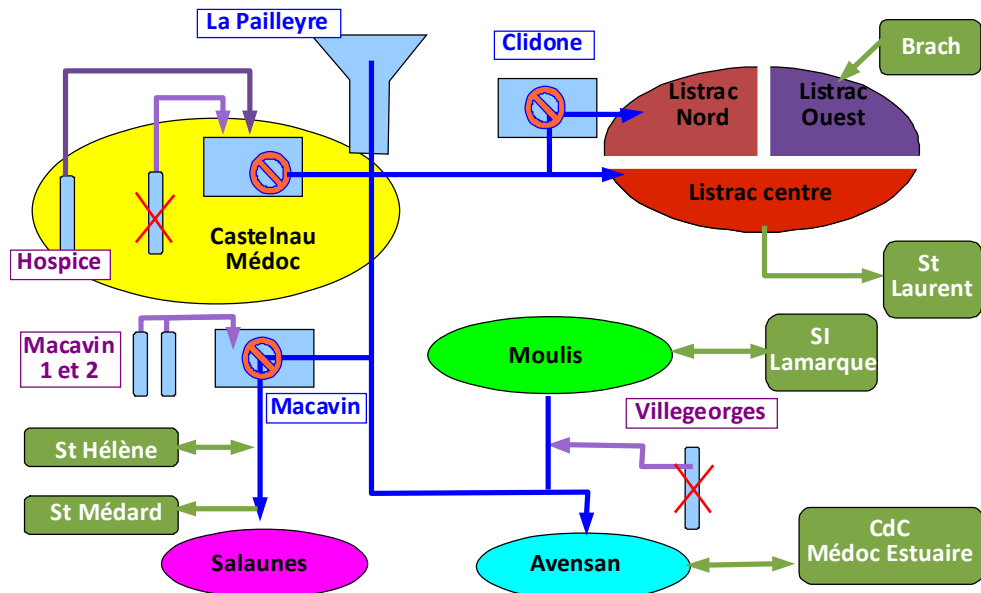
La Pailleyre

Clidone

Brach

Listrac Nord

Listrac Ouest

Listrac centre

Castelnau Médoc

Hospice

St Laurent

Macavin 1 et 2

Macavin

Moulis

SI Lamarque

Villegeorges

St Hélène

St Médard

Salaunes

Avensan

CdC Médoc Estuaire